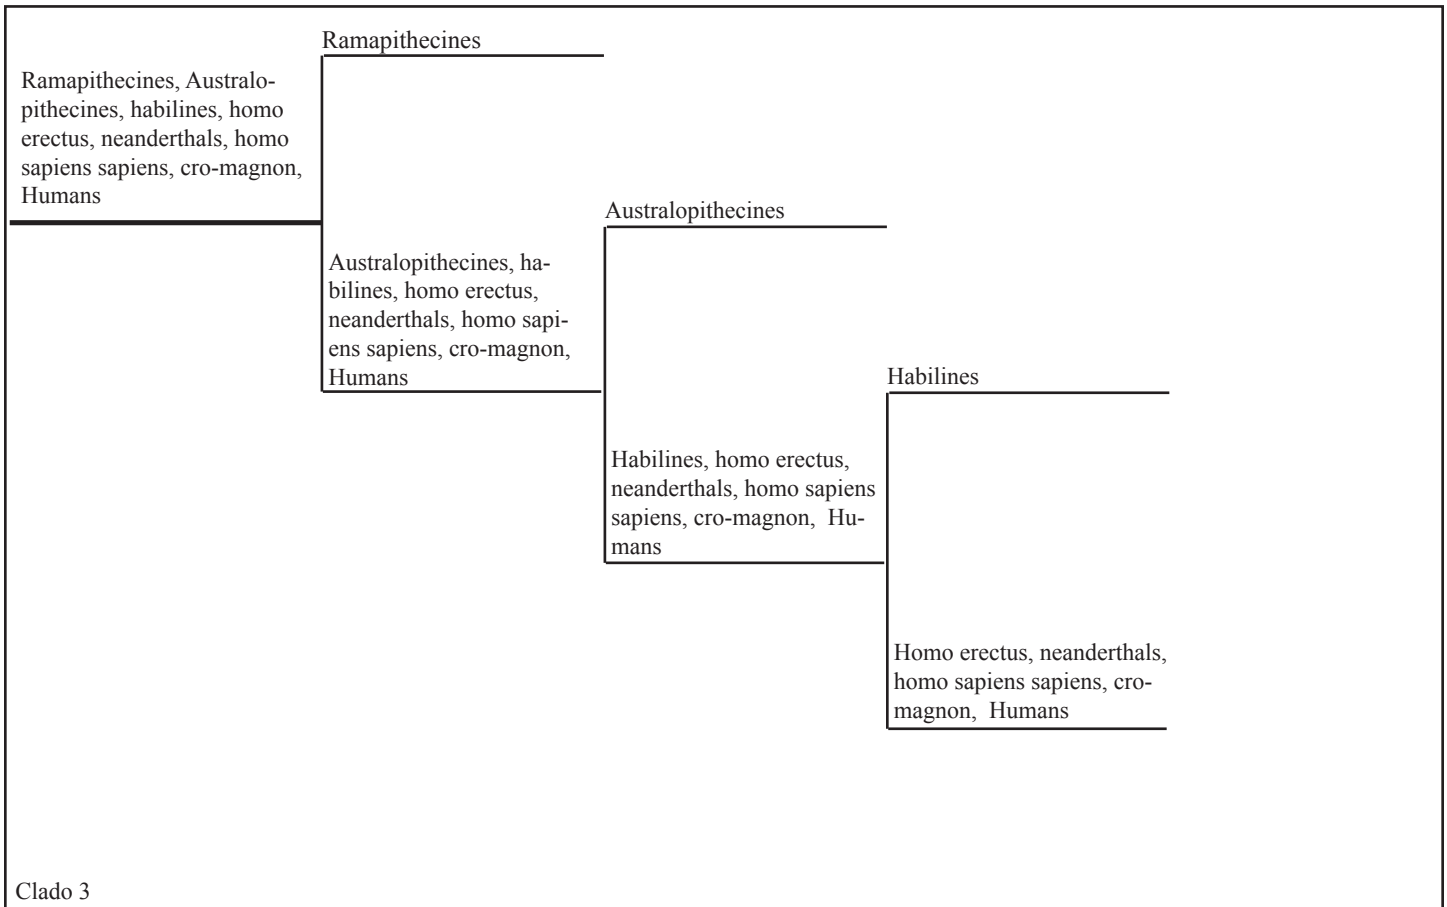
Ramapithecines, Australopithecines, habilines, homo erectus, neanderthals, homo sapiens sapiens, cro-magnon, Humans

Ramapithecines

Australopithecines, habilines, homo erectus, neanderthals, homo sapiens sapiens, cro-magnon, Humans

Australopithecines

Habilines, homo erectus, neanderthals, homo sapiens sapiens, cro-magnon, Humans

Habilines

Homo erectus, neanderthals, homo sapiens sapiens, cro-magnon, Humans

Clado 3